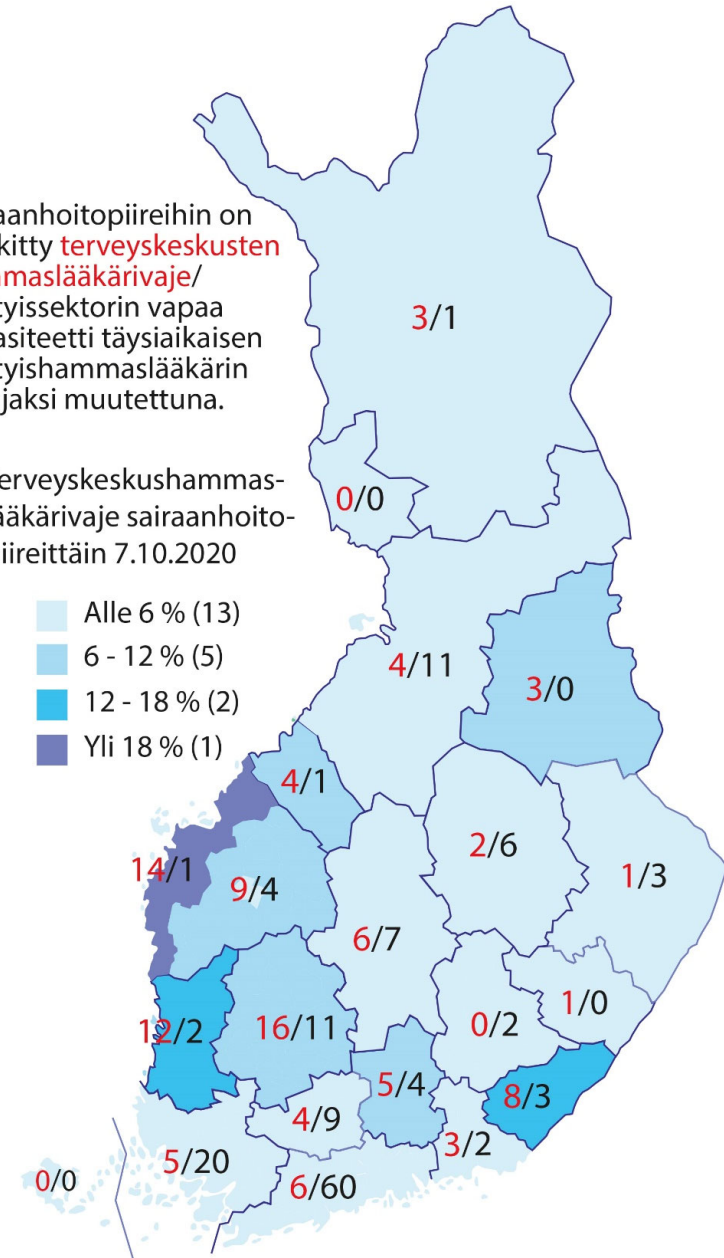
aanhoitopiireihin on kitty terveyskeskusten masläkärivaje/ tyissektorin vapaa asiteetti täysiaikaisen tyishammaslääkärin jaksi muutettuna.

erveyskeskushammas-lääkärivaje sairaanhoito-iireittäin 7.10.2020

Alle 6 % (13)
6 - 12 % (5)
12 - 18 % (2)
Yli 18 % (1)

3/1
0/0
4/11
3/0
4/1
2/6
14/1
9/4
1/3
6/7
1/0
12/2
16/11
0/2
5/4
8/3
4/9
3/2
5/20
0/0
6/60